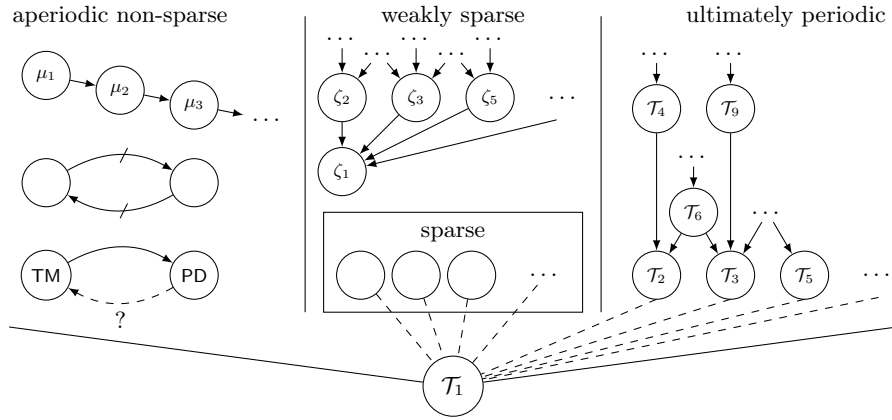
aperiodic non-sparse

$\mu_1$ $\mu_2$ $\mu_3$ $\cdots$

TM PD

?

weakly sparse

$\cdots$ $\cdots$ $\cdots$ $\cdots$ $\cdots$

$\zeta_2$ $\zeta_3$ $\zeta_5$ $\cdots$

$\zeta_1$

sparse

$\cdots$

ultimately periodic

$\cdots$ $\cdots$

$\mathcal{T}_4$ $\mathcal{T}_9$

$\cdots$

$\mathcal{T}_6$ $\cdots$

$\mathcal{T}_2$ $\mathcal{T}_3$ $\mathcal{T}_5$ $\cdots$

$\mathcal{T}_1$